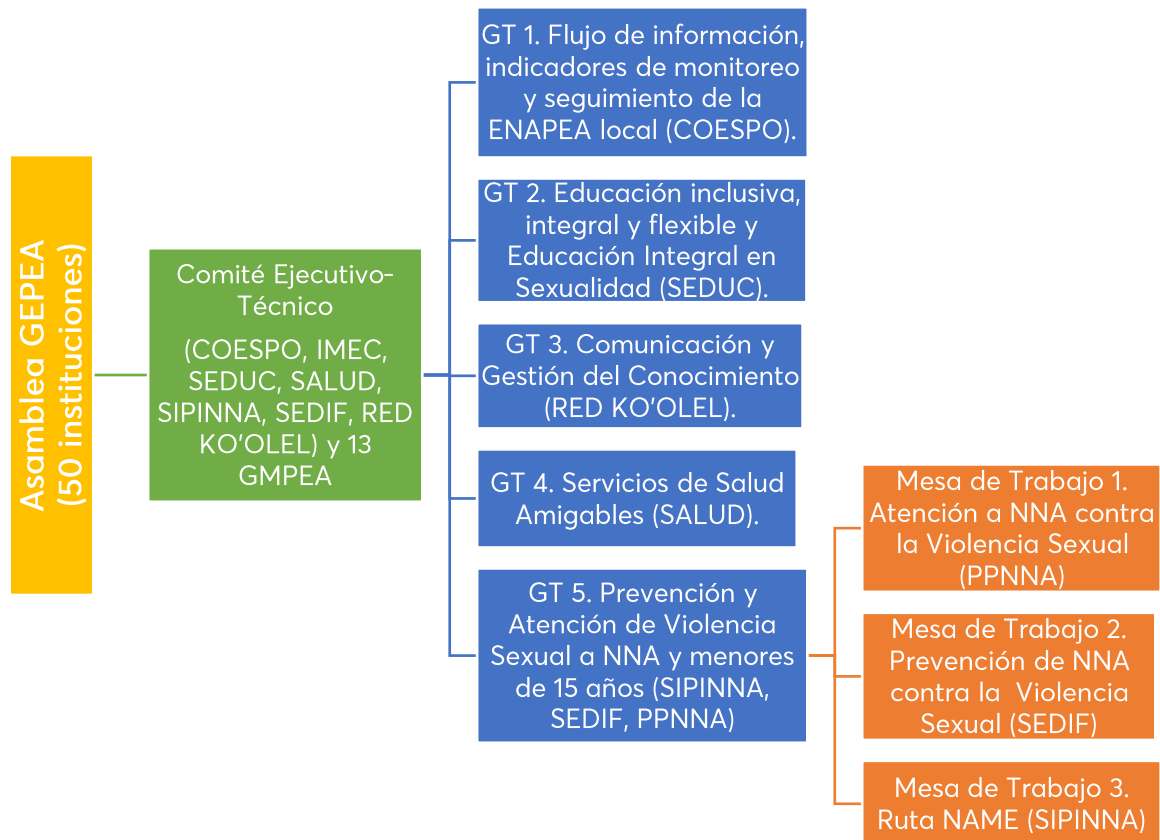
Asamblea GEPEA
(50 instituciones)

Comité Ejecutivo-Técnico

(COESPO, IMEC, SEDUC, SALUD, SIPINNA, SEDIF, RED KO'OLEL) y 13 GMPEA

GT 1. Flujo de información, indicadores de monitoreo y seguimiento de la ENAPEA local (COESPO).

GT 2. Educación inclusiva, integral y flexible y Educación Integral en Sexualidad (SEDUC).

GT 3. Comunicación y Gestión del Conocimiento (RED KO'OLEL).

GT 4. Servicios de Salud Amigables (SALUD).

GT 5. Prevención y Atención de Violencia Sexual a NNA y menores de 15 años (SIPINNA, SEDIF, PPNNA)

Mesa de Trabajo 1. Atención a NNA contra la Violencia Sexual (PPNNA)

Mesa de Trabajo 2. Prevención de NNA contra la Violencia Sexual (SEDIF)

Mesa de Trabajo 3. Ruta NAME (SIPINNA)